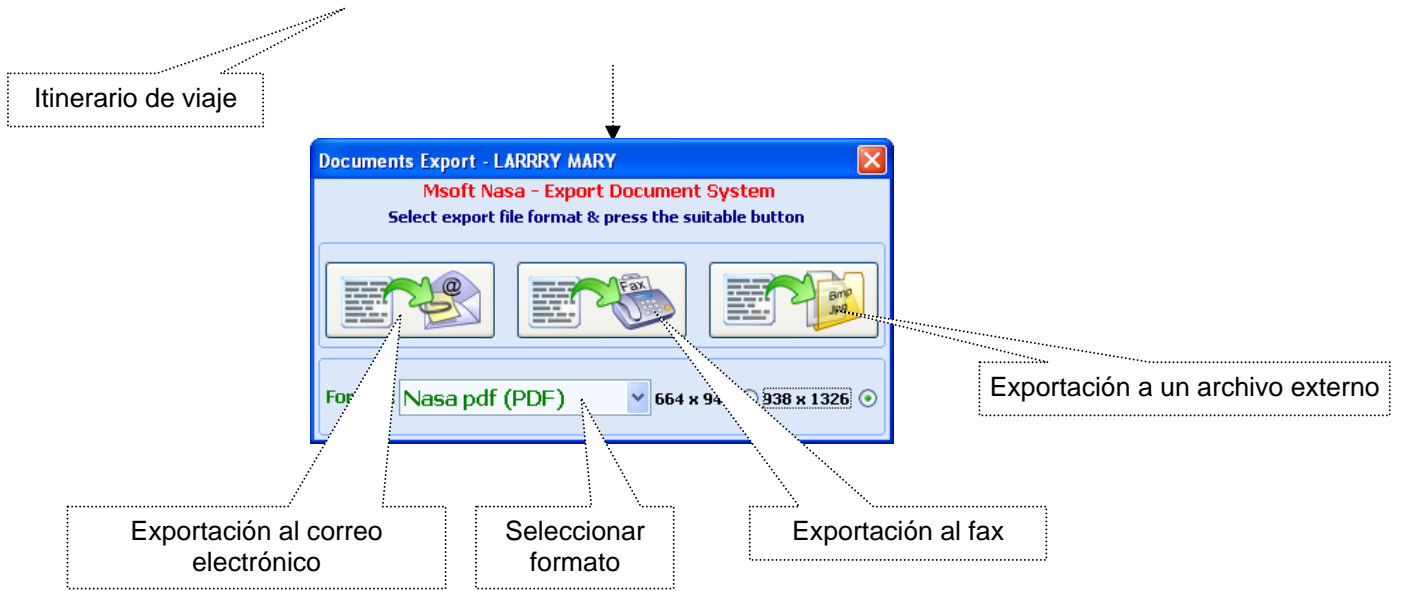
Itinerario de viaje

Documents Export - LARRRY MARY

Msoft Nasa - Export Document System

Select export file format & press the suitable button

@

Fax

Bmp Jpg

Exportación a un archivo externo

For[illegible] Nasa pdf (PDF) 664 x 94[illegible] 938 x 1326

Exportación al correo electrónico

Seleccionar formato

Exportación al fax